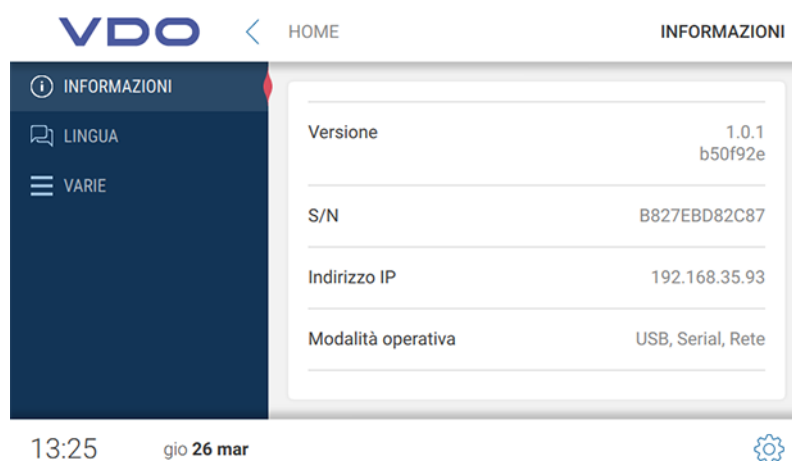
VDO

HOME

INFORMAZIONI

INFORMAZIONI

LINGUA

VARIE

| | |
|---|---|
| Versione | 1.0.1 b50f92e |
| S/N | B827EBD82C87 |
| Indirizzo IP | 192.168.35.93 |
| Modalità operativa | USB, Serial, Rete |

13:25 gio 26 mar